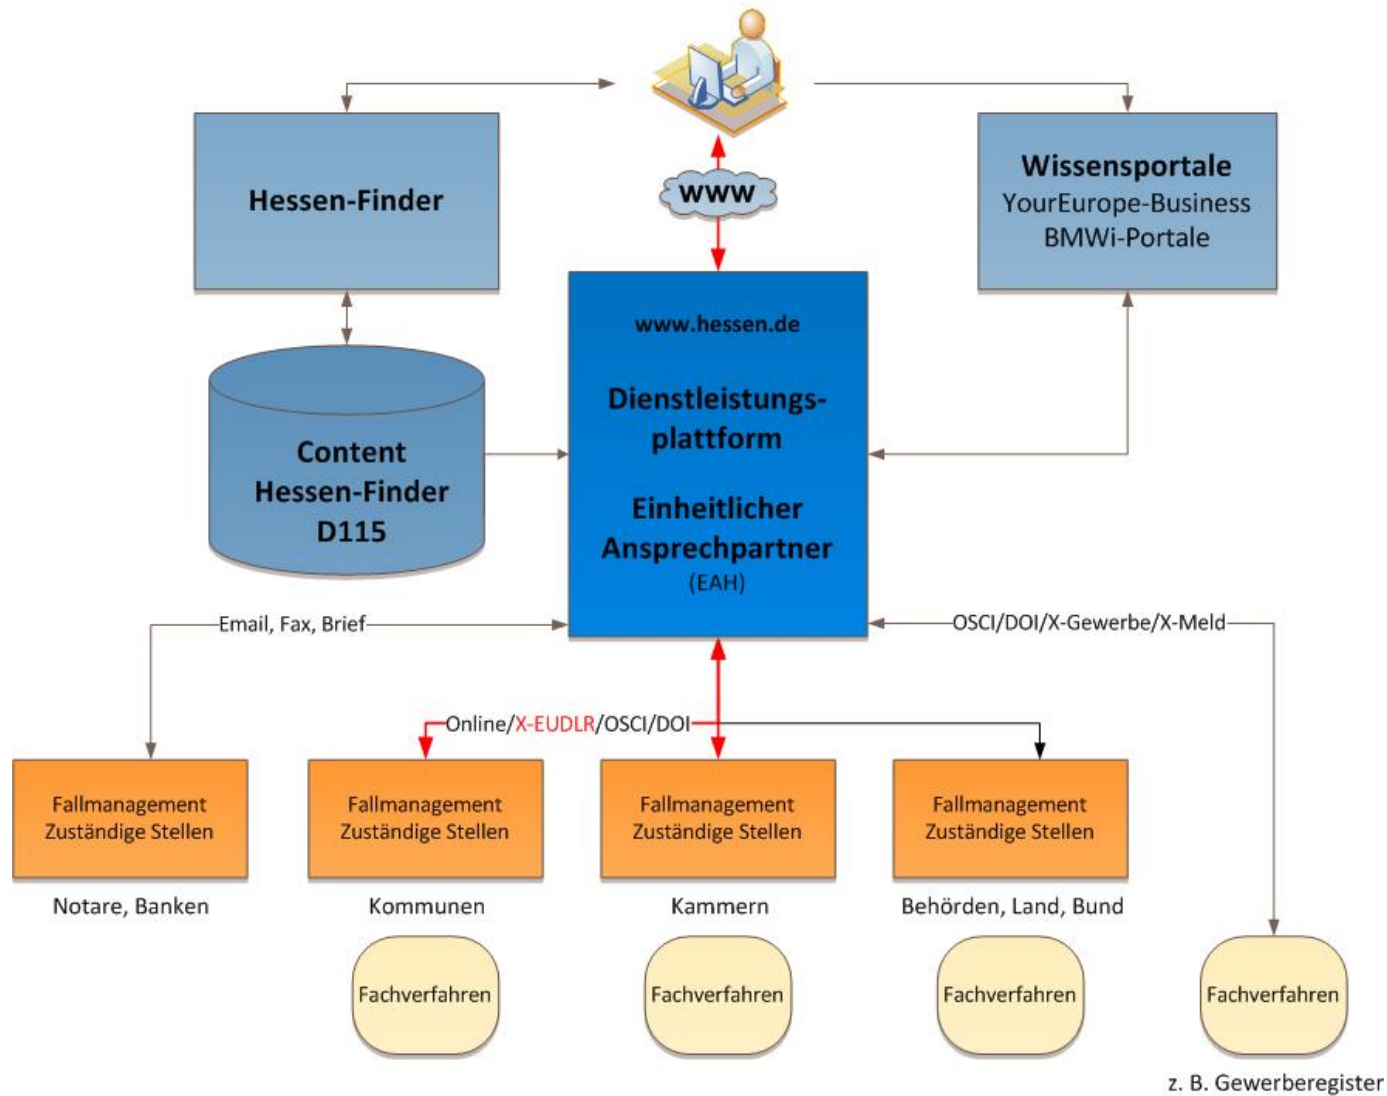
Hessen-Finder

WWW

Wissensportale
YourEurope-Business
BMWi-Portale

www.hessen.de

Dienstleistungsplattform

Einheitlicher Ansprechpartner
(EAH)

Content
Hessen-Finder
D115

Email, Fax, Brief

OSCI/DOI/X-Gewerbe/X-Meld

Online/X-EUDLR/OSCI/DOI

Fallmanagement
Zuständige Stellen

Notare, Banken

Fallmanagement
Zuständige Stellen

Kommunen

Fallmanagement
Zuständige Stellen

Kammern

Fallmanagement
Zuständige Stellen

Behörden, Land, Bund

Fachverfahren

Fachverfahren

Fachverfahren

Fachverfahren

z. B. Gewerberegister